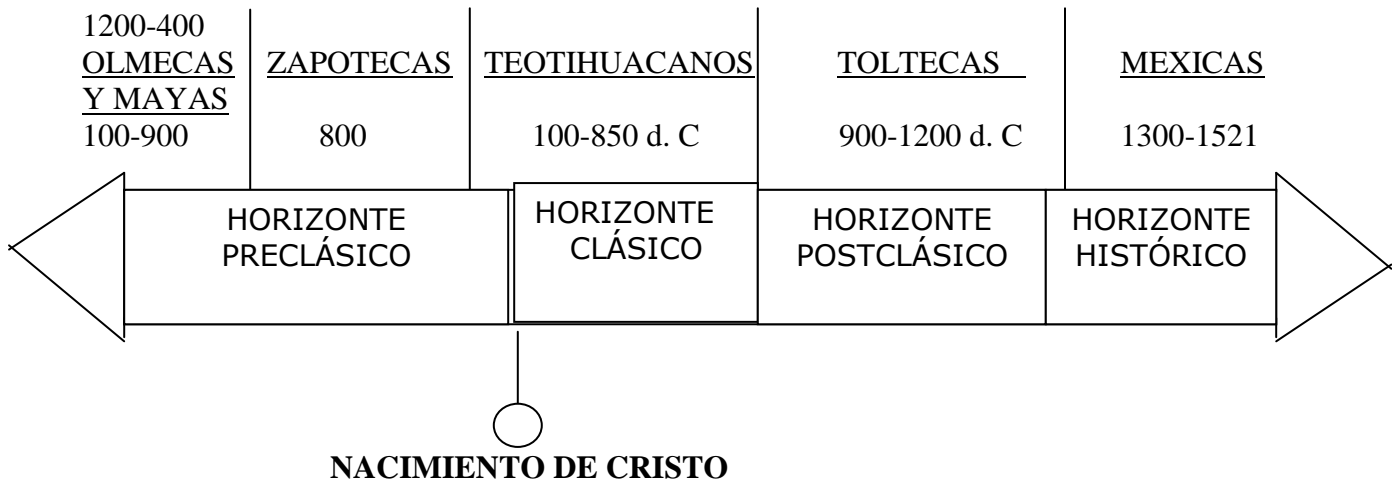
1200-400
OLMECAS Y MAYAS
100-900

ZAPOTECAS
800

TEOTIHUACANOS
100-850 d. C

TOLTECAS
900-1200 d. C

MEXICAS
1300-1521

HORIZONTE PRECLÁSICO

HORIZONTE CLÁSICO

HORIZONTE POSTCLÁSICO

HORIZONTE HISTÓRICO

NACIMIENTO DE CRISTO